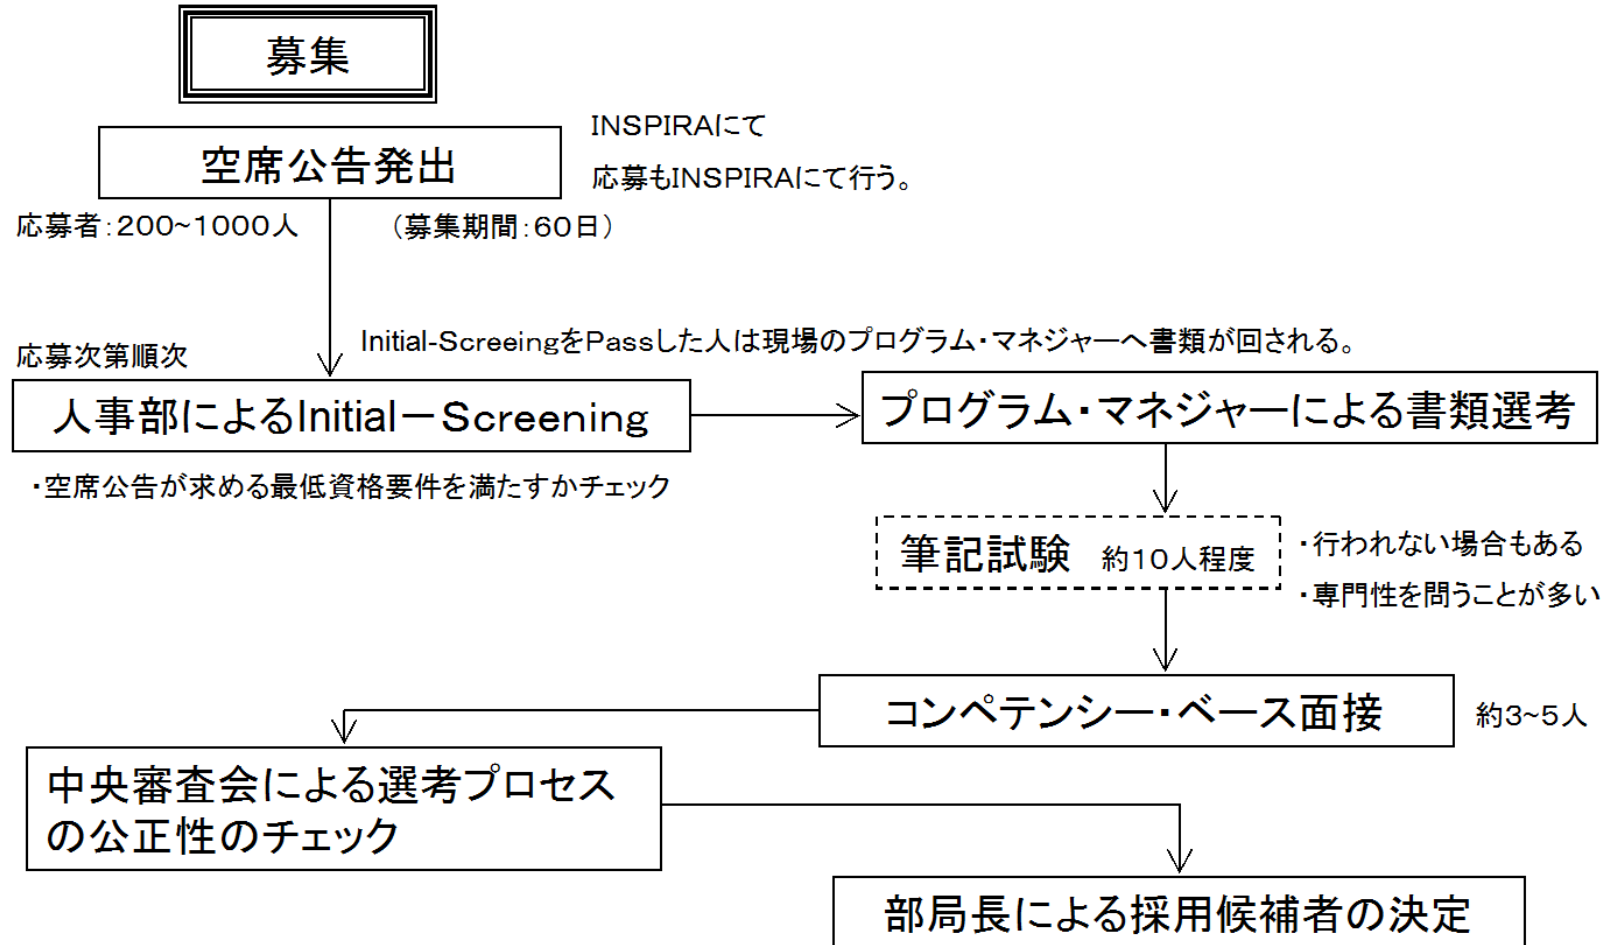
募集

空席公告発出

INSPIRAにて
応募もINSPIRAにて行う。

応募者:200~1000人

(募集期間:60日)

応募次第順次

Initial-ScreeingをPassした人は現場のプログラム･マネジャーへ書類が回される。

人事部によるInitialーScreening

･空席公告が求める最低資格要件を満たすかチェック

プログラム･マネジャーによる書類選考

筆記試験 約10人程度

･行われない場合もある
･専門性を問うことが多い

コンペテンシー･ベース面接

約3~5人

中央審査会による選考プロセスの公正性のチェック

部局長による採用候補者の決定